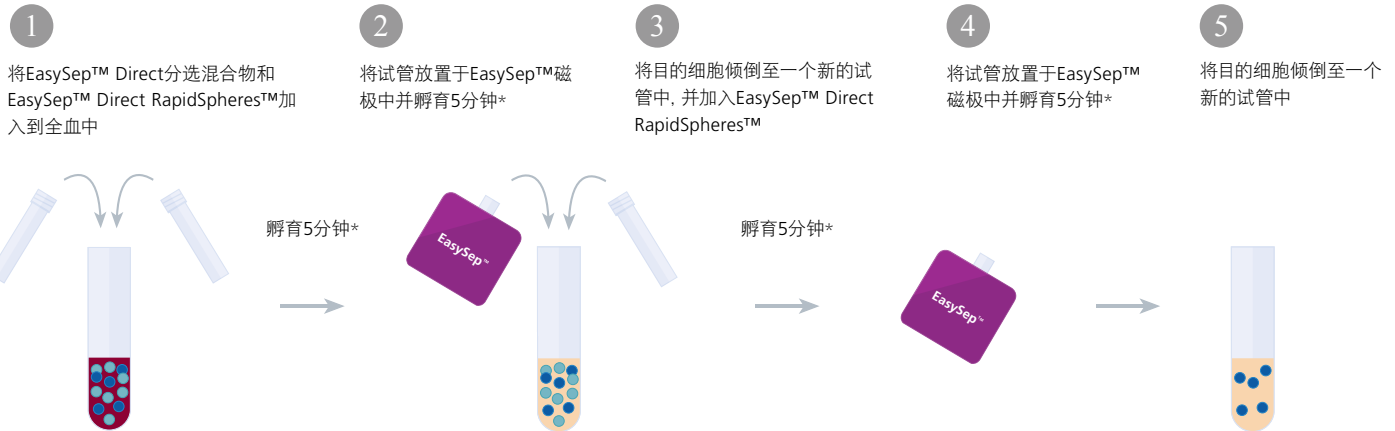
1

将EasySep™ Direct分选混合物和EasySep™ Direct RapidSpheres™加入到全血中

2

将试管放置于EasySep™磁极中并孵育5分钟*

3

将目的细胞倾倒至一个新的试管中, 并加入EasySep™ Direct RapidSpheres™

4

将试管放置于EasySep™磁极中并孵育5分钟*

5

将目的细胞倾倒至一个新的试管中

孵育5分钟*

EasySep™

孵育5分钟*

EasySep™